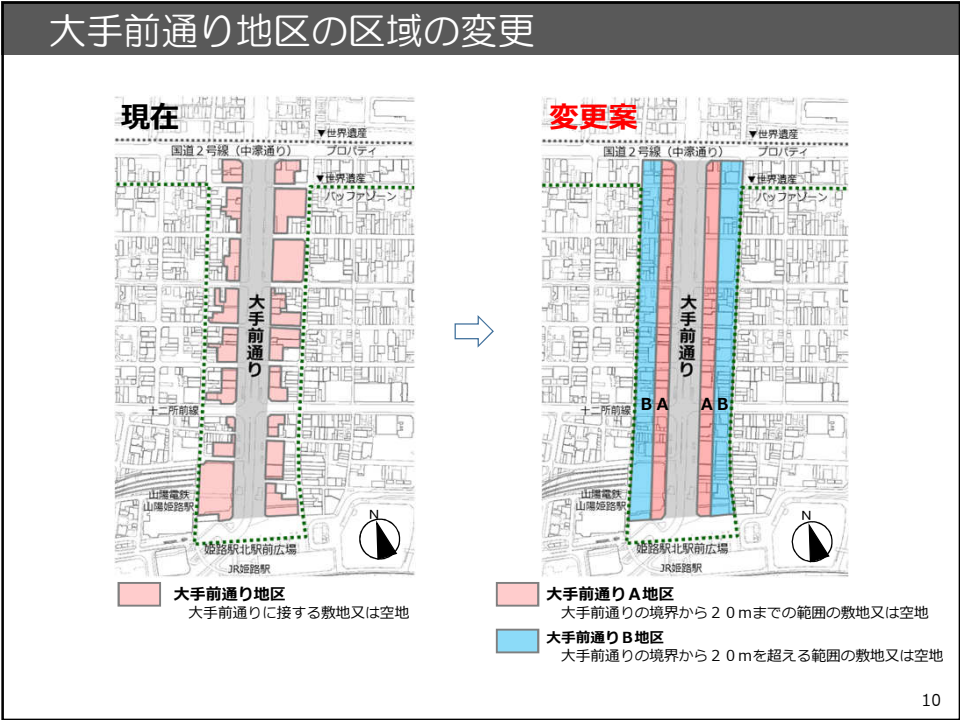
大手前通り地区の区域の変更

現在

▼世界遺産
国道２号線（中濠通り）
プロパティ
▼世界遺産
バッファゾーン
大手前通り
十二所前線
山陽電鉄
山陽姫路駅
姫路駅北駅前広場
JR姫路駅
N

大手前通り地区
大手前通りに接する敷地又は空地

変更案

▼世界遺産
国道２号線（中濠通り）
プロパティ
▼世界遺産
バッファゾーン
大手前通り
B A
A B
十二所前線
山陽電鉄
山陽姫路駅
姫路駅北駅前広場
JR姫路駅
N

大手前通りＡ地区
大手前通りの境界から２０ｍまでの範囲の敷地又は空地

大手前通りＢ地区
大手前通りの境界から２０ｍを超える範囲の敷地又は空地

10